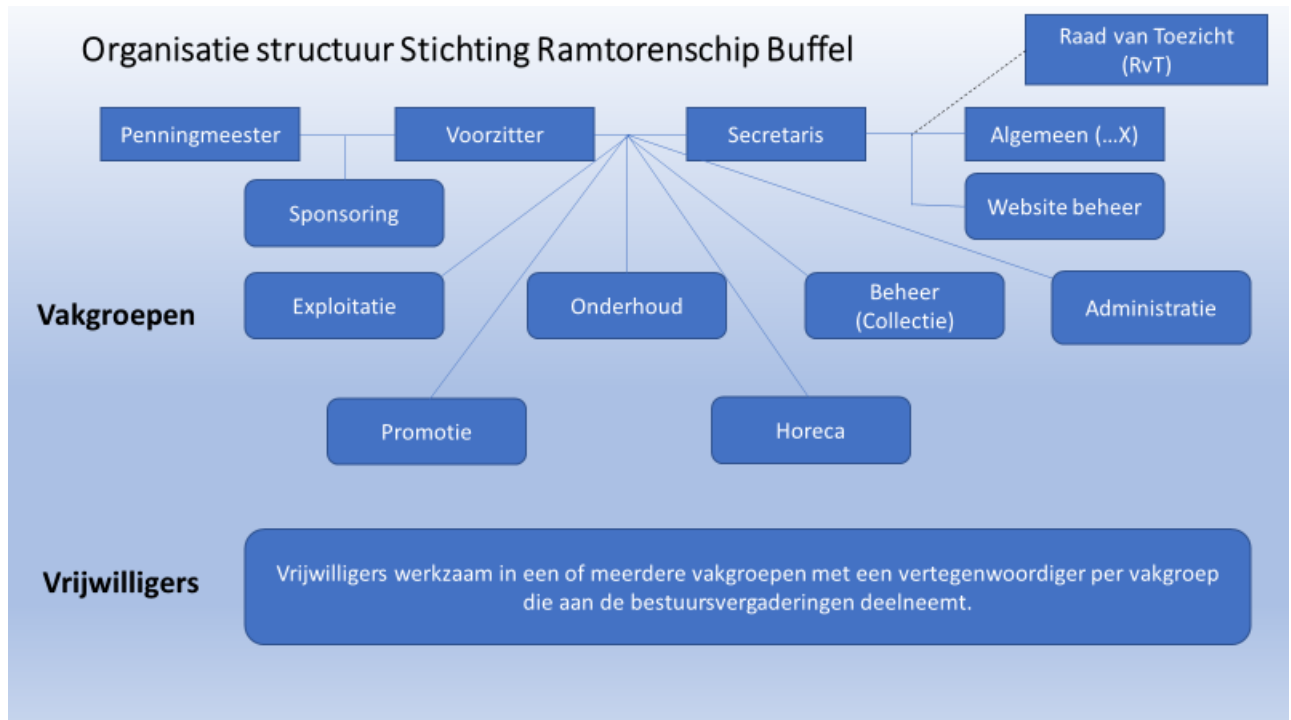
Organisatie structuur Stichting Ramtorenschip Buffel

Raad van Toezicht (RvT)

Penningmeester

Voorzitter

Secretaris

Algemeen (...X)

Sponsoring

Website beheer

Vakgroepen

Exploitatie

Onderhoud

Beheer (Collectie)

Administratie

Promotie

Horeca

Vrijwilligers

Vrijwilligers werkzaam in een of meerdere vakgroepen met een vertegenwoordiger per vakgroep die aan de bestuursvergaderingen deelneemt.